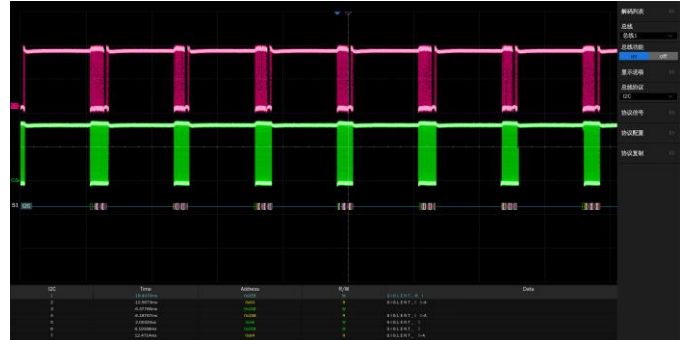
解码列表
总线
总线1
总线功能
on off
显示选项
总线协议
I2C
协议信号
协议配置
协议复制

S1 I2C

| I2C | Time | Address | R/W | Data |
|---|---|---|---|---|
| 1 | -16.817ms | 0x28 | W | SIGLENT_H1 |
| 2 | -12.567ms | 0x44 | R | SIGLENT_1A |
| 3 | -8.3778ms | 0x28 | W | |
| 4 | -4.1870ms | 0x28 | W | SIGLENT_1A |
| 5 | 2.0603ms | 0x28 | W | SIGLENT_1 |
| 6 | 8.1558ms | 0x28 | W | SIGLENT_1 |
| 7 | 12.473ms | 0x44 | R | SIGLENT_1A |